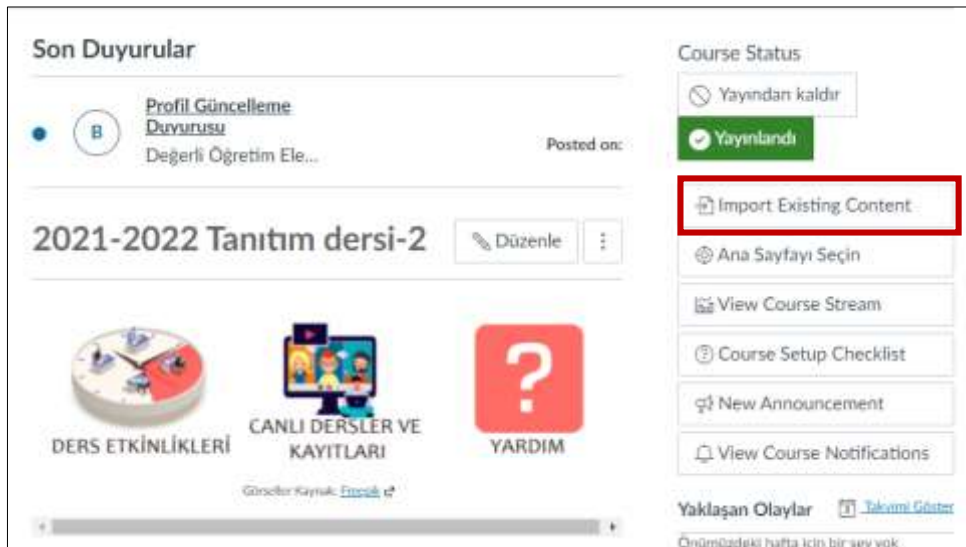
Son Duyurular

B

Profil Güncelleme Duyurusu

Değerli Öğretim Ele...

Posted on:

2021-2022 Tanıtım dersi-2

Düzenle

DERS ETKİNLİKLERİ

CANLI DERSLER VE KAYITLARI

?

YARDIM

Görseller Kaynak: Freepik

Course Status

Yayından kaldır

Yayınlandı

Import Existing Content

Ana Sayfayı Seçin

View Course Stream

Course Setup Checklist

New Announcement

View Course Notifications

Yaklaşan Olaylar

Takvimi Göster

Önümüzdeki hafta için bir şey yok